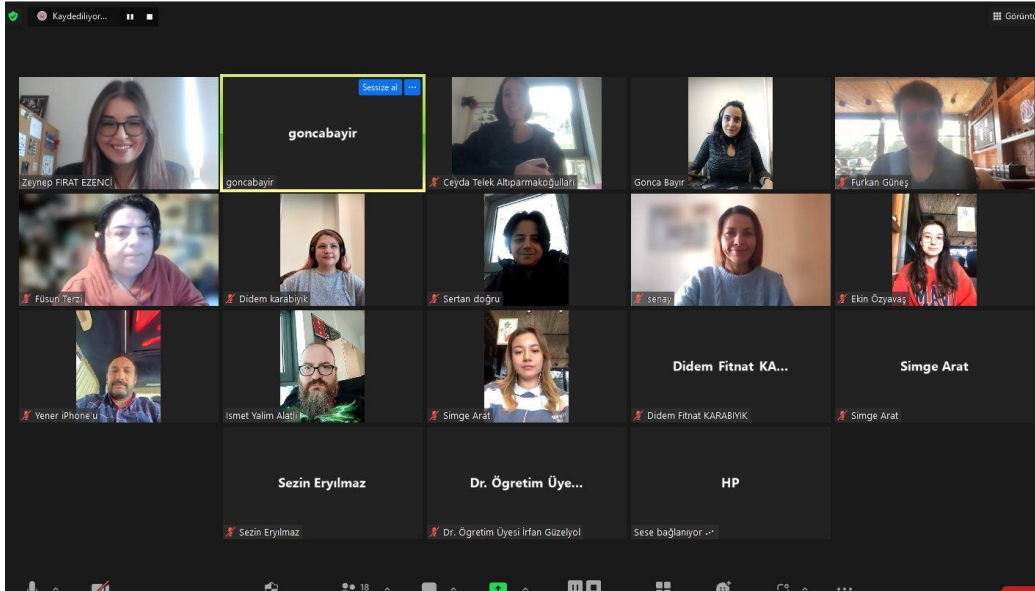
Kaydediliyor...

Görüntü

Zeynep FIRAT EZENCİ

Sessize al

goncabayir

goncabayir

Ceyda Telek Altıparmakoğulları

Gonca Bayır

Furkan Güneş

Füsun Terzi

Didem karabıyık

Sertan doğru

senay

Ekin Özyavaş

Yener iPhone'u

Ismet Yalim Alatlı

Simge Arat

Didem Fitnat KA...

Didem Fitnat KARABIYIK

Simge Arat

Simge Arat

Sezin Eryılmaz

Sezin Eryılmaz

Dr. Öğretim Üye...

Dr. Öğretim Üyesi İrfan Güzelyol

HP

Sese bağlanıyor

18